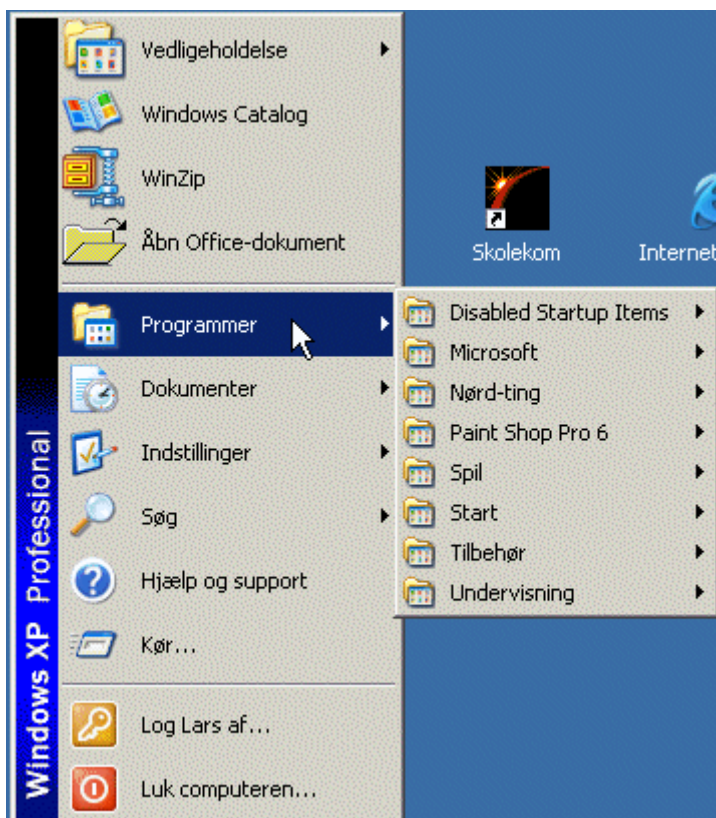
Windows XP Professional

Vedligeholdelse
Windows Catalog
WinZip
Åbn Office-dokument
Programmer
Dokumenter
Indstillinger
Søg
Hjælp og support
Kør...
Log Lars af...
Luk computeren...

Disabled Startup Items
Microsoft
Nørd-ting
Paint Shop Pro 6
Spil
Start
Tilbehør
Undervisning

Skolekom
Internet